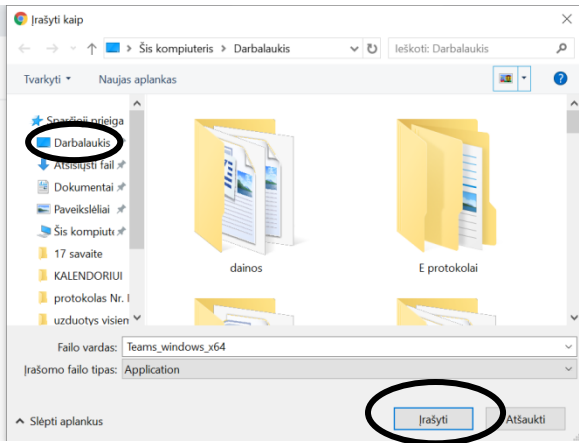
Įrašyti kaip

Šis kompiuteris > Darbalaukis

Ieškoti: Darbalaukis

Tvarkyti ▾

Naujas aplankas

Sparčioji prieiga

Darbalaukis

Atsisiųsti fail

Dokumentai

Paveikslėliai

Šis kompiute

17 savaite

KALENDORIUI

protokolas Nr. I

uzduotys visien

dainos

E protokolai

Failo vardas: Teams_windows_x64

Įrašomo failo tipas: Application

Slėpti aplankus

Įrašyti

Atšaukti